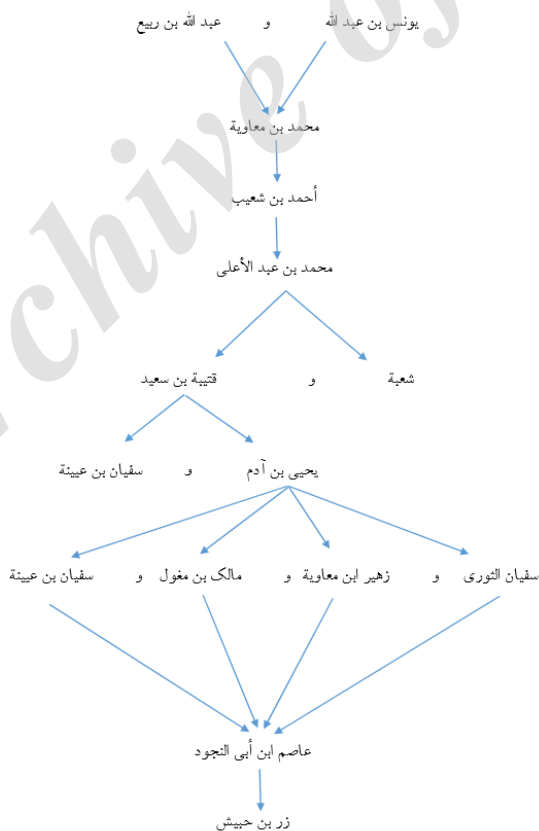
يونس بن عبد الله و عبد الله بن ربيع

محمد بن معاوية

أحمد بن شعيب

محمد بن عبد الأعلى

شعبة و قتيبة بن سعيد

يحيى بن آدم و سفيان بن عيينة

سفيان الثوری و زهير ابن معاوية و مالک بن مغول و سفيان بن عيينة

عاصم ابن أبی النجود

زر بن حبيش